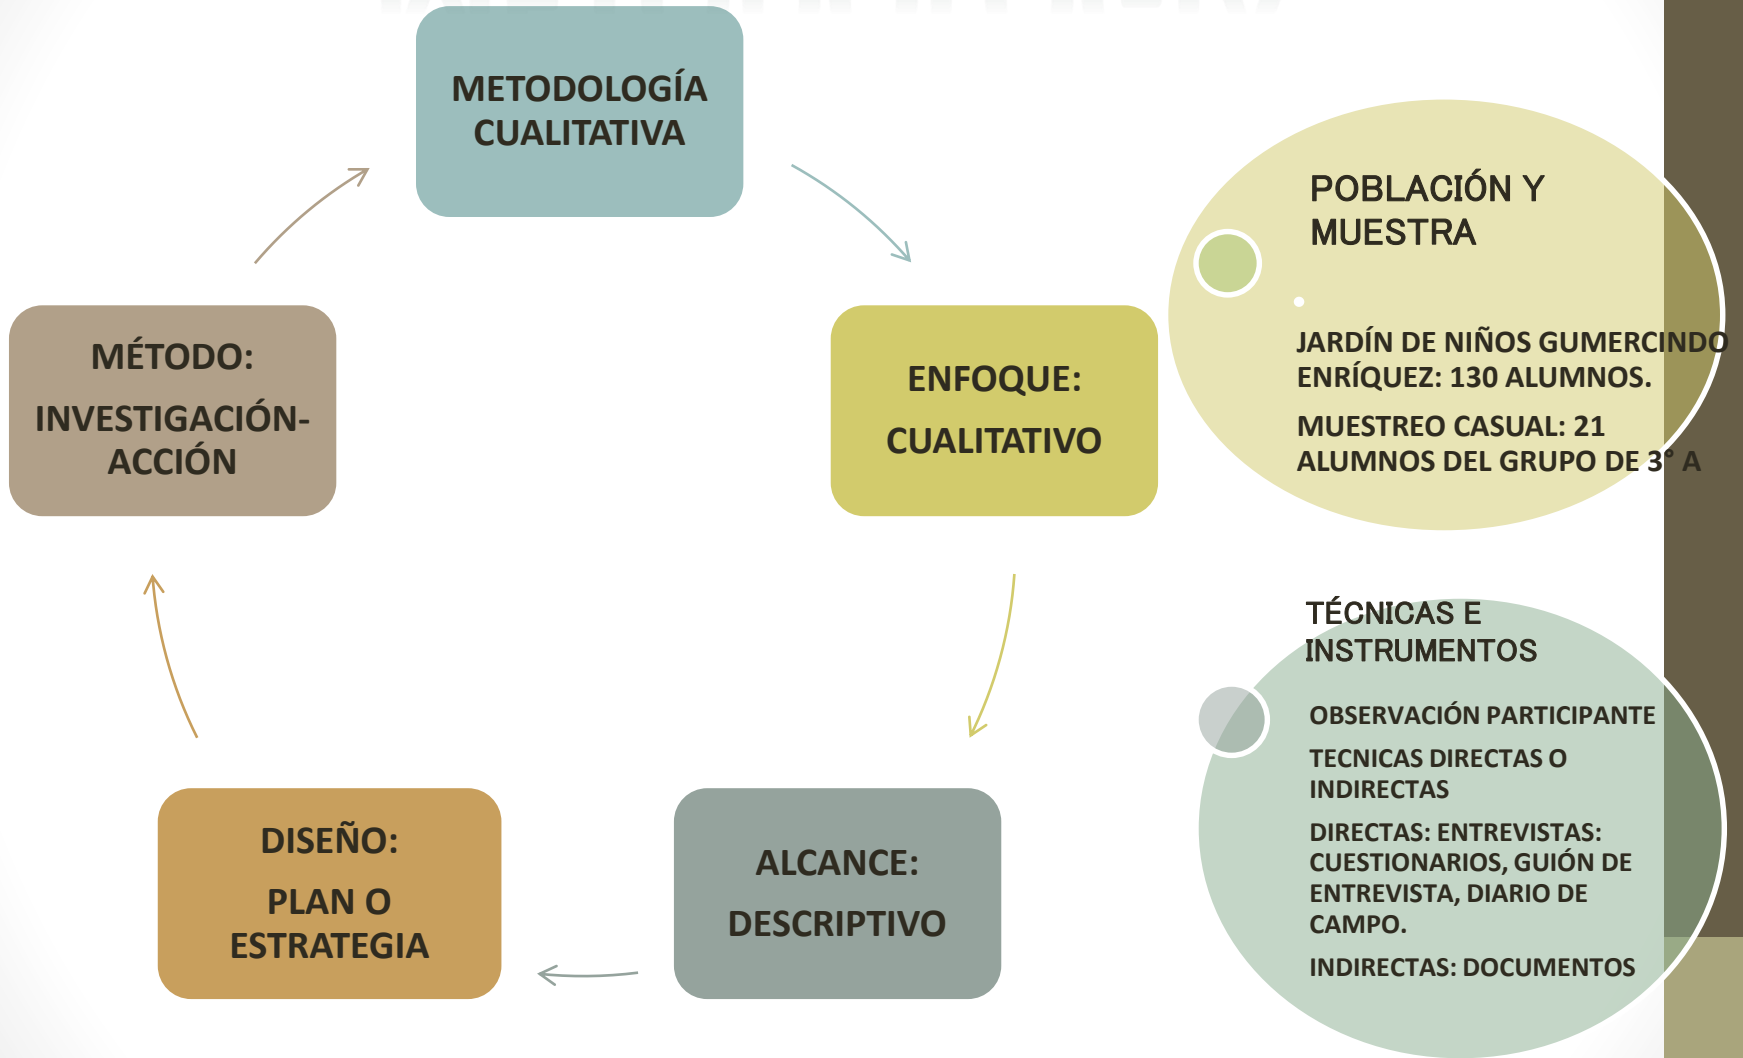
METODOLOGÍA CUALITATIVA

ENFOQUE:

CUALITATIVO

ALCANCE:

DESCRIPTIVO

DISEÑO:

PLAN O ESTRATEGIA

MÉTODO:

INVESTIGACIÓN-ACCIÓN

POBLACIÓN Y MUESTRA

JARDÍN DE NIÑOS GUMERCINDO ENRÍQUEZ: 130 ALUMNOS.

MUESTREO CASUAL: 21 ALUMNOS DEL GRUPO DE 3° A

TÉCNICAS E INSTRUMENTOS

OBSERVACIÓN PARTICIPANTE

TECNICAS DIRECTAS O INDIRECTAS

DIRECTAS: ENTREVISTAS: CUESTIONARIOS, GUIÓN DE ENTREVISTA, DIARIO DE CAMPO.

INDIRECTAS: DOCUMENTOS